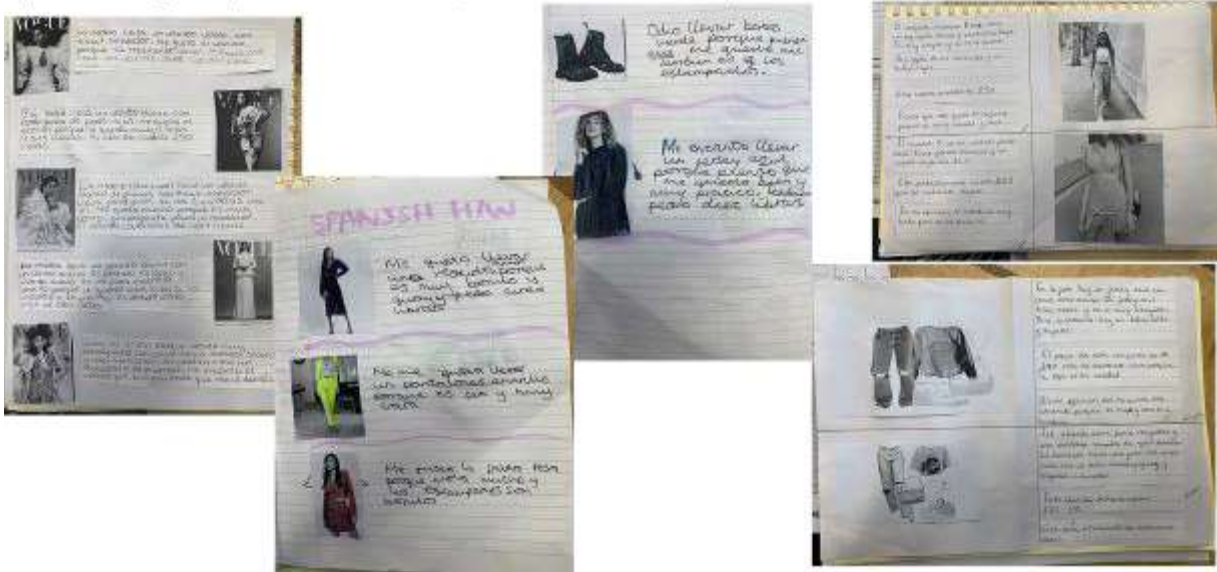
VOGUE

VOGUE

VOGUE

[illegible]

SPANISH HW

Me gusta llevar una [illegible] porque es muy bonito y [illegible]

Me me gusta llevar un pantalones amarillo porque es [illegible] y muy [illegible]

Me encanta la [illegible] porque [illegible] y los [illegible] son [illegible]

Odio llevar botas negras porque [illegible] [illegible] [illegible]

Me encanta llevar un jersey azul porque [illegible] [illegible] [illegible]

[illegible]